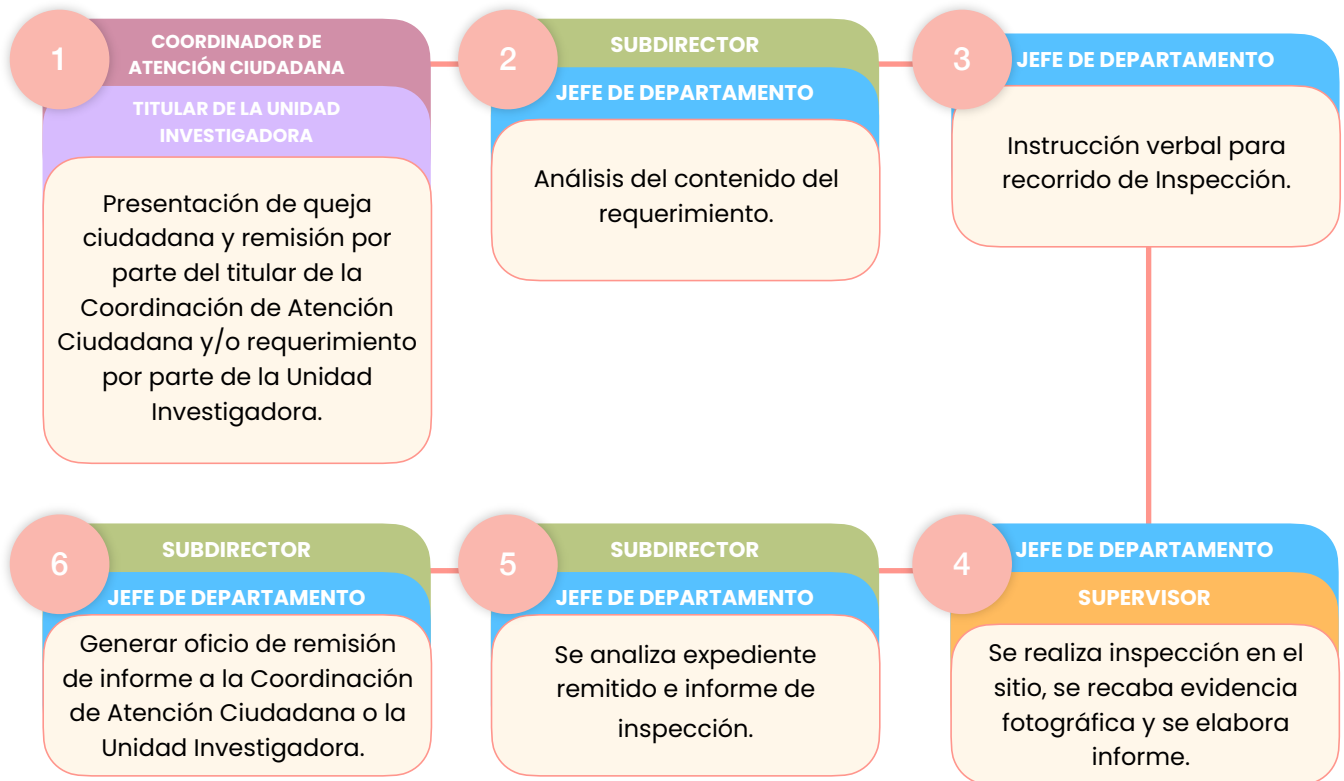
1
COORDINADOR DE ATENCIÓN CIUDADANA
TITULAR DE LA UNIDAD INVESTIGADORA
Presentación de queja ciudadana y remisión por parte del titular de la Coordinación de Atención Ciudadana y/o requerimiento por parte de la Unidad Investigadora.

2
SUBDIRECTOR
JEFE DE DEPARTAMENTO
Análisis del contenido del requerimiento.

3
JEFE DE DEPARTAMENTO
Instrucción verbal para recorrido de Inspección.

4
JEFE DE DEPARTAMENTO
SUPERVISOR
Se realiza inspección en el sitio, se recaba evidencia fotográfica y se elabora informe.

5
SUBDIRECTOR
JEFE DE DEPARTAMENTO
Se analiza expediente remitido e informe de inspección.

6
SUBDIRECTOR
JEFE DE DEPARTAMENTO
Generar oficio de remisión de informe a la Coordinación de Atención Ciudadana o la Unidad Investigadora.